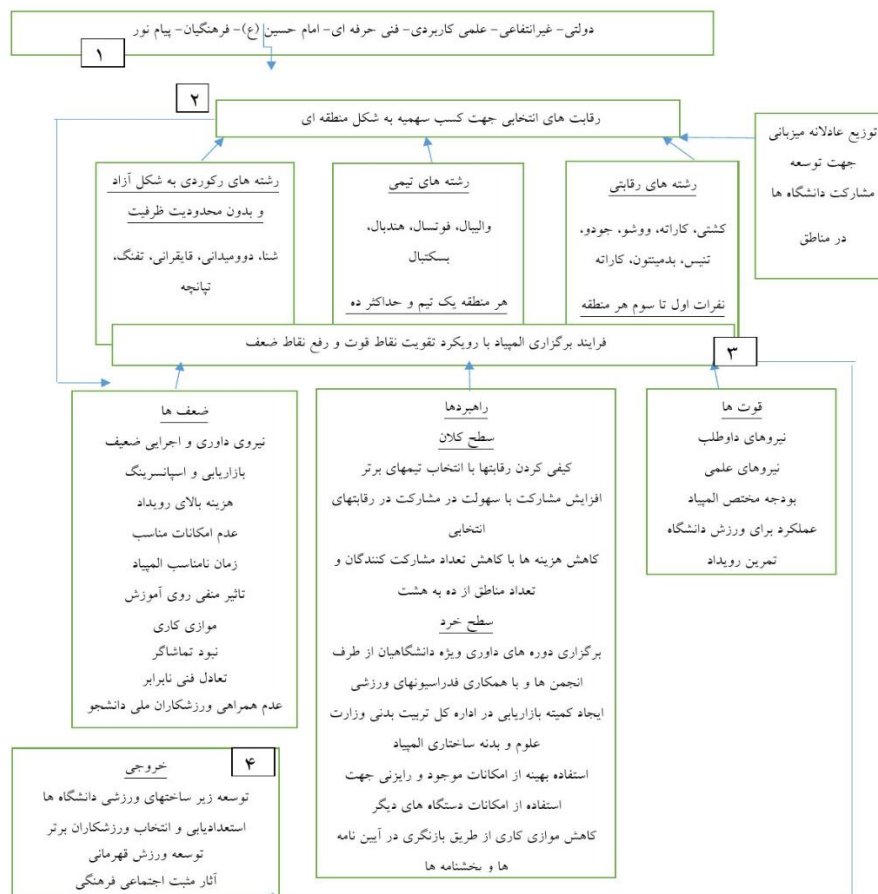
دولتی- غیرانتفاعی- علمی کاربردی- فنی حرفه ای- امام حسین (ع)- فرهنگیان- پیام نور

۱

۲

رقابت های انتخابی جهت کسب سهمیه به شکل منطقه ای

توزیع عادلانه میزبانی جهت توسعه مشارکت دانشگاه ها در مناطق

رشته های رکوردی به شکل آزاد و بدون محدودیت ظرفیت

شنا، دوومیدانی، قایقرانی، تفنگ، تپانچه

رشته های تیمی

والیبال، فوتسال، هندبال، بسکتبال

هر منطقه یک تیم و حداکثر ده

رشته های رقابتی

کشتی، کاراته، ووشو، جودو، تنیس، بدمینتون، کاراته

نفرات اول تا سوم هر منطقه

فرایند برگزاری المپیاد با رویکرد تقویت نقاط قوت و رفع نقاط ضعف

۳

ضعف ها

نیروی داوری و اجرایی ضعیف

بازاریابی و اسپانسرینگ

هزینه بالای رویداد

عدم امکانات مناسب

زمان نامناسب المپیاد

تاثیر منفی روی آموزش

موازی کاری

نبود تماشاگر

تعادل فنی نابرابر

عدم همراهی ورزشکاران ملی دانشجو

راهبردها

سطح کلان

کیفی کردن رقابتها با انتخاب تیمهای برتر

افزایش مشارکت با سهولت در مشارکت در رقابتهای انتخابی

کاهش هزینه ها با کاهش تعداد مشارکت کنندگان و تعداد مناطق از ده به هشت

سطح خرد

برگزاری دوره های داوری ویژه دانشگاهیان از طرف انجمن ها و با همکاری فدراسیونهای ورزشی

ایجاد کمیته بازاریابی در اداره کل تربیت بدنی وزارت علوم و بدنه ساختاری المپیاد

استفاده بهینه از امکانات موجود و رایزنی جهت استفاده از امکانات دستگاه های دیگر

کاهش موازی کاری از طریق بازنگری در آیین نامه ها و بخشنامه ها

قوت ها

نیروهای داوطلب

نیروهای علمی

بودجه مختص المپیاد

عملکرد برای ورزش دانشگاه

تمرین رویداد

۴

خروجی

توسعه زیر ساختهای ورزشی دانشگاه ها

استعدادیابی و انتخاب ورزشکاران برتر

توسعه ورزش قهرمانی

آثار مثبت اجتماعی فرهنگی